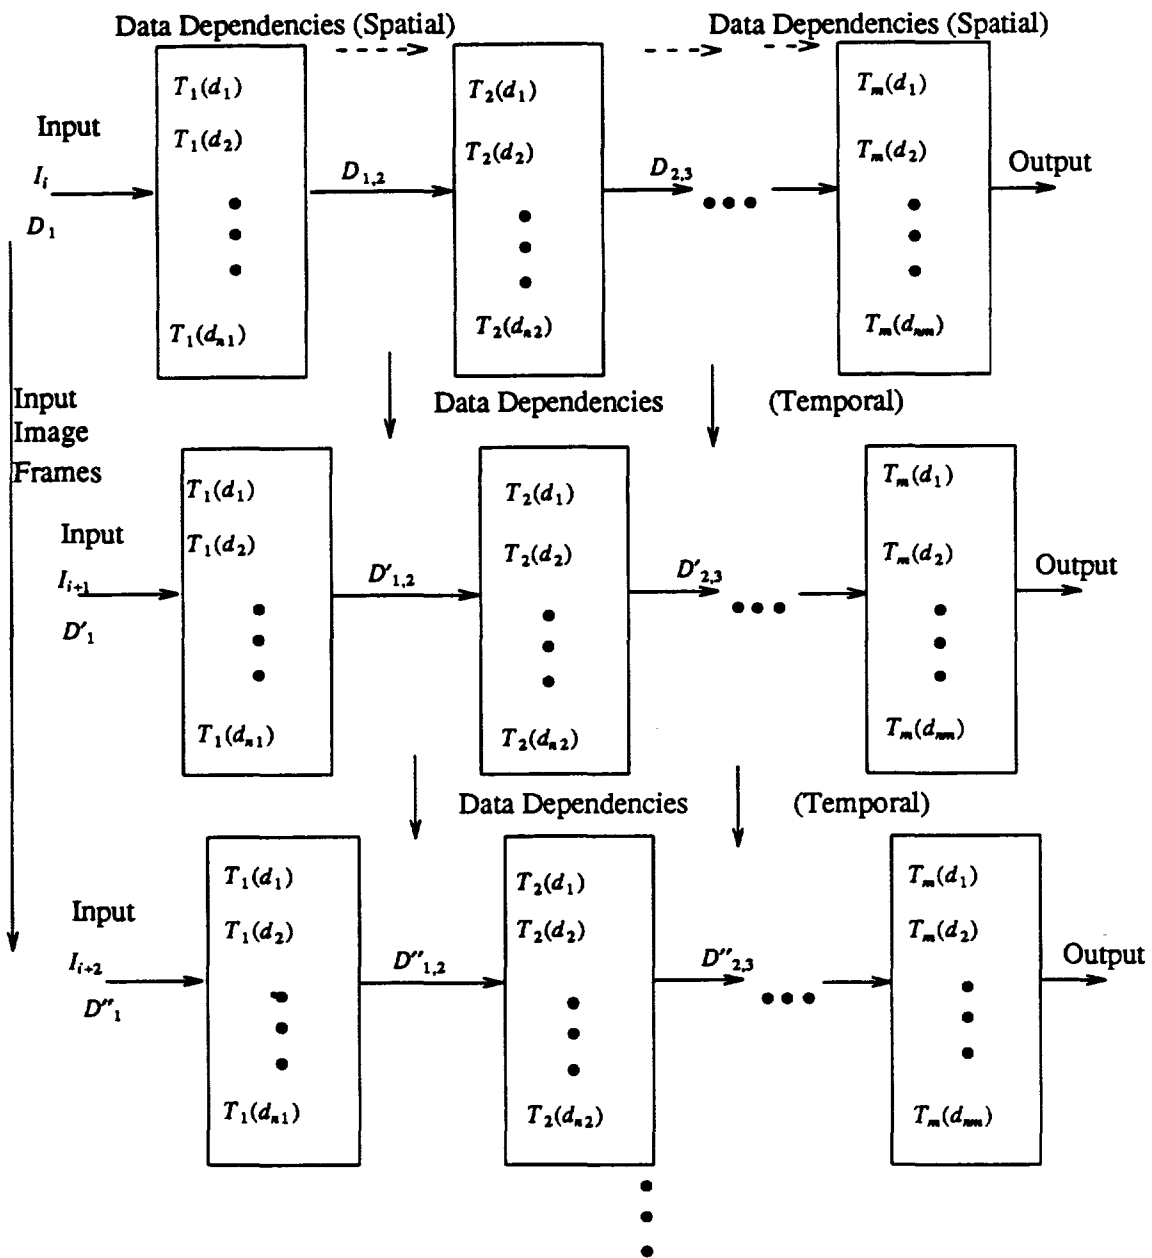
Data Dependencies (Spatial)

Data Dependencies (Spatial)

Input

$I_i$

$D_1$

$T_1(d_1)$

$T_1(d_2)$

$T_1(d_{n1})$

$D_{1,2}$

$T_2(d_1)$

$T_2(d_2)$

$T_2(d_{n2})$

$D_{2,3}$

$T_m(d_1)$

$T_m(d_2)$

$T_m(d_{nm})$

Output

Input Image Frames

Data Dependencies (Temporal)

Input

$I_{i+1}$

$D'_1$

$T_1(d_1)$

$T_1(d_2)$

$T_1(d_{n1})$

$D'_{1,2}$

$T_2(d_1)$

$T_2(d_2)$

$T_2(d_{n2})$

$D'_{2,3}$

$T_m(d_1)$

$T_m(d_2)$

$T_m(d_{nm})$

Output

Data Dependencies (Temporal)

Input

$I_{i+2}$

$D''_1$

$T_1(d_1)$

$T_1(d_2)$

$T_1(d_{n1})$

$D''_{1,2}$

$T_2(d_1)$

$T_2(d_2)$

$T_2(d_{n2})$

$D''_{2,3}$

$T_m(d_1)$

$T_m(d_2)$

$T_m(d_{nm})$

Output